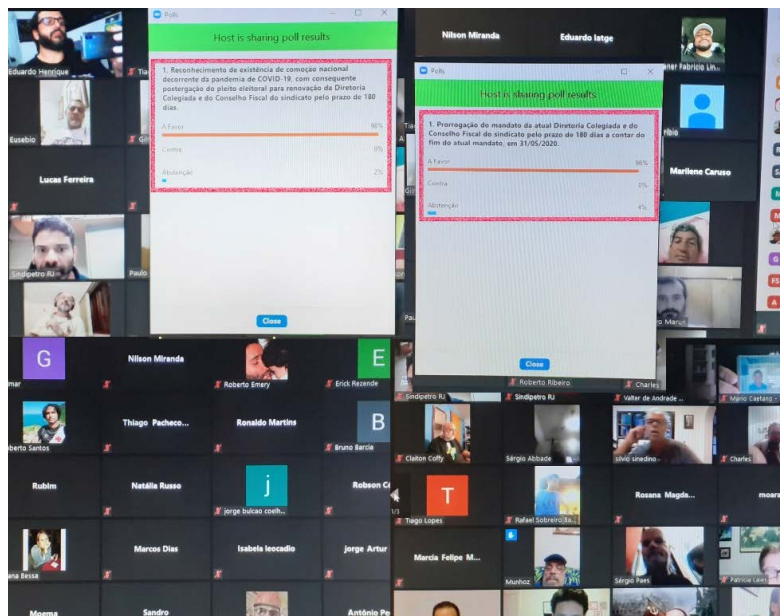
Polls

Host is sharing poll results

1. Reconhecimento de existência de comoção nacional decorrente da pandemia de COVID-19, com consequente postergação do pleito eleitoral para renovação da Diretoria Colegiada e do Conselho Fiscal do sindicato pelo prazo de 180 dias.

A Favor 98%

Contra 0%

Abstenção 2%

Close

Polls

Host is sharing poll results

1. Prorrogação do mandato da atual Diretoria Colegiada e do Conselho Fiscal do sindicato pelo prazo de 180 dias a contar do fim do atual mandato, em 31/05/2020.

A Favor 96%

Contra 0%

Abstenção 4%

Close

Eduardo Henrique
Eusebio
Lucas Ferreira
Sindipetro RJ
Paulo
Nilson Miranda
Eduardo Iatge
Marlene Caruso
G
Nilson Miranda
Roberto Emery
E
Erick Rezende
Thiago Pacheco...
Ronaldo Martins
B
Bruno Barcia
Rubim
Natália Russo
Robson C
j
jorge bulcao coelh...
Marcos Dias
Isabela leocadio
Jorge Artur
Moema
Sandro
Antônio Pe
Sindipetro RJ
Roberto Ribeiro
Charles
Sindipetro RJ
Valter de Andrade ...
Mario Castang
Clailton Coffy
Sérgio Abbade
silvio sinedino...
Charles
T
Tiago Lopes
Rafael Sobreiro Ba...
Rosana Magda...
moara
Marcia Felipe M...
Munhoz
Sérgio Paes
Patricia Laier